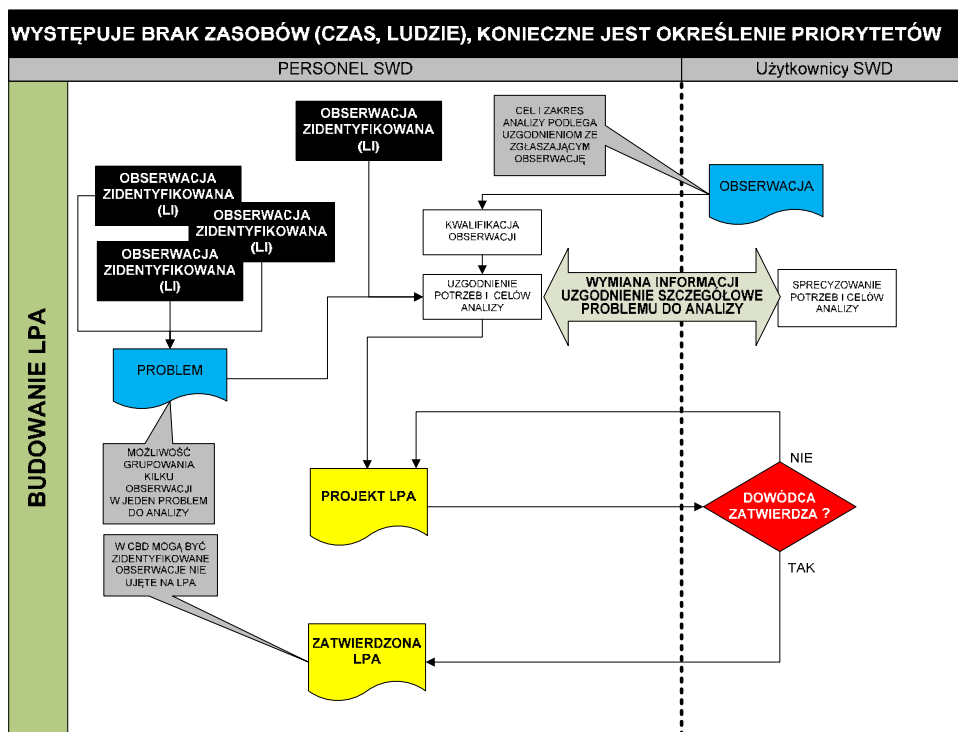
WYSTĘPUJE BRAK ZASOBÓW (CZAS, LUDZIE), KONIECZNE JEST OKREŚLENIE PRIORYTETÓW

PERSONEL SWD

Użytkownicy SWD

BUDOWANIE LPA

OBSERWACJA ZIDENTYFIKOWANA (LI)

CEL I ZAKRES ANALIZY PODLEGA UZGODNIENIOM ZE ZGŁASZAJĄCYM OBSERWACJĘ

OBSERWACJA

OBSERWACJA ZIDENTYFIKOWANA (LI)

OBSERWACJA ZIDENTYFIKOWANA (LI)

OBSERWACJA ZIDENTYFIKOWANA (LI)

KWALIFIKACJA OBSERWACJI

UZGODNIENIE POTRZEB I CELÓW ANALIZY

WYMIANA INFORMACJI UZGODNIENIE SZCZEGÓŁOWE PROBLEMU DO ANALIZY

SPRECYZOWANIE POTRZEB I CELÓW ANALIZY

PROBLEM

MOŻLIWOŚĆ GRUPOWANIA KILKU OBSERWACJI W JEDEN PROBLEM DO ANALIZY

NIE

PROJEKT LPA

DOWÓDCA ZATWIERDZA ?

W CBD MOGĄ BYĆ ZIDENTYFIKOWANE OBSERWACJE NIE UJĘTE NA LPA

TAK

ZATWIERDZONA LPA